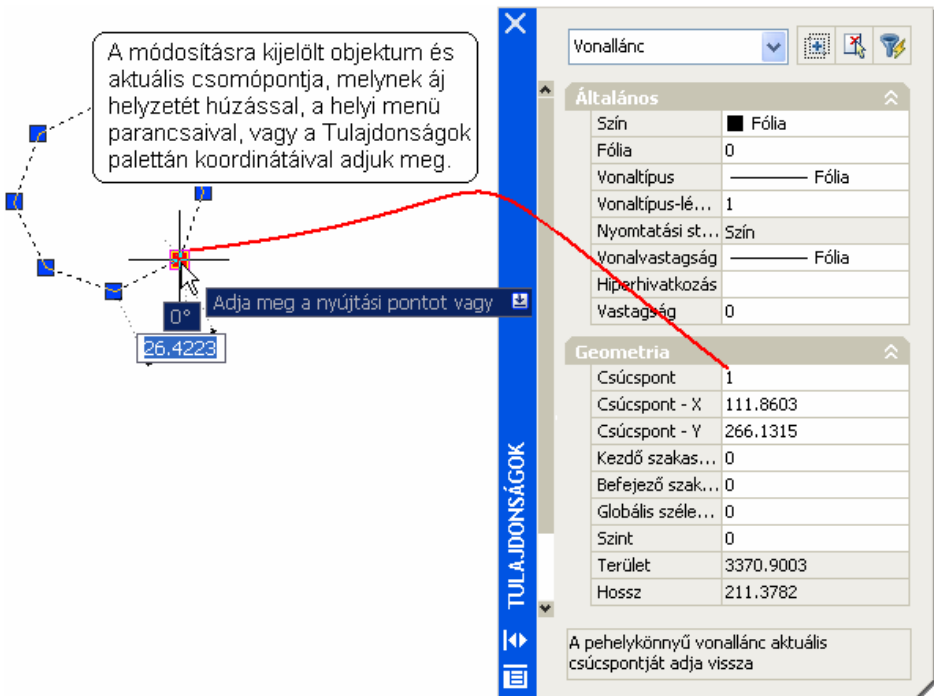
A módosításra kijelölt objektum és aktuális csomópontja, melynek áj helyzetét húzással, a helyi menü parancsaival, vagy a Tulajdonságok palettán koordinátáival adjuk meg.

0°

Adja meg a nyújtási pontot vagy

26.4223

TULAJDONSÁGOK

Vonallánc

Általános

| | |
|---|---|
| Szín | Fólia |
| Fólia | 0 |
| Vonaltípus | Fólia |
| Vonaltípus-lé... | 1 |
| Nyomtatási st... | Szín |
| Vonalvastagság | Fólia |
| Hiperhivatkozás | |
| Vastagság | 0 |

Geometria

| | |
|---|---|
| Csúcspont | 1 |
| Csúcspont - X | 111.8603 |
| Csúcspont - Y | 266.1315 |
| Kezdő szakas... | 0 |
| Befejező szak... | 0 |
| Globális széle... | 0 |
| Szint | 0 |
| Terület | 3370.9003 |
| Hossz | 211.3782 |

A pehelykönnyű vonallánc aktuális csúcspontját adja vissza